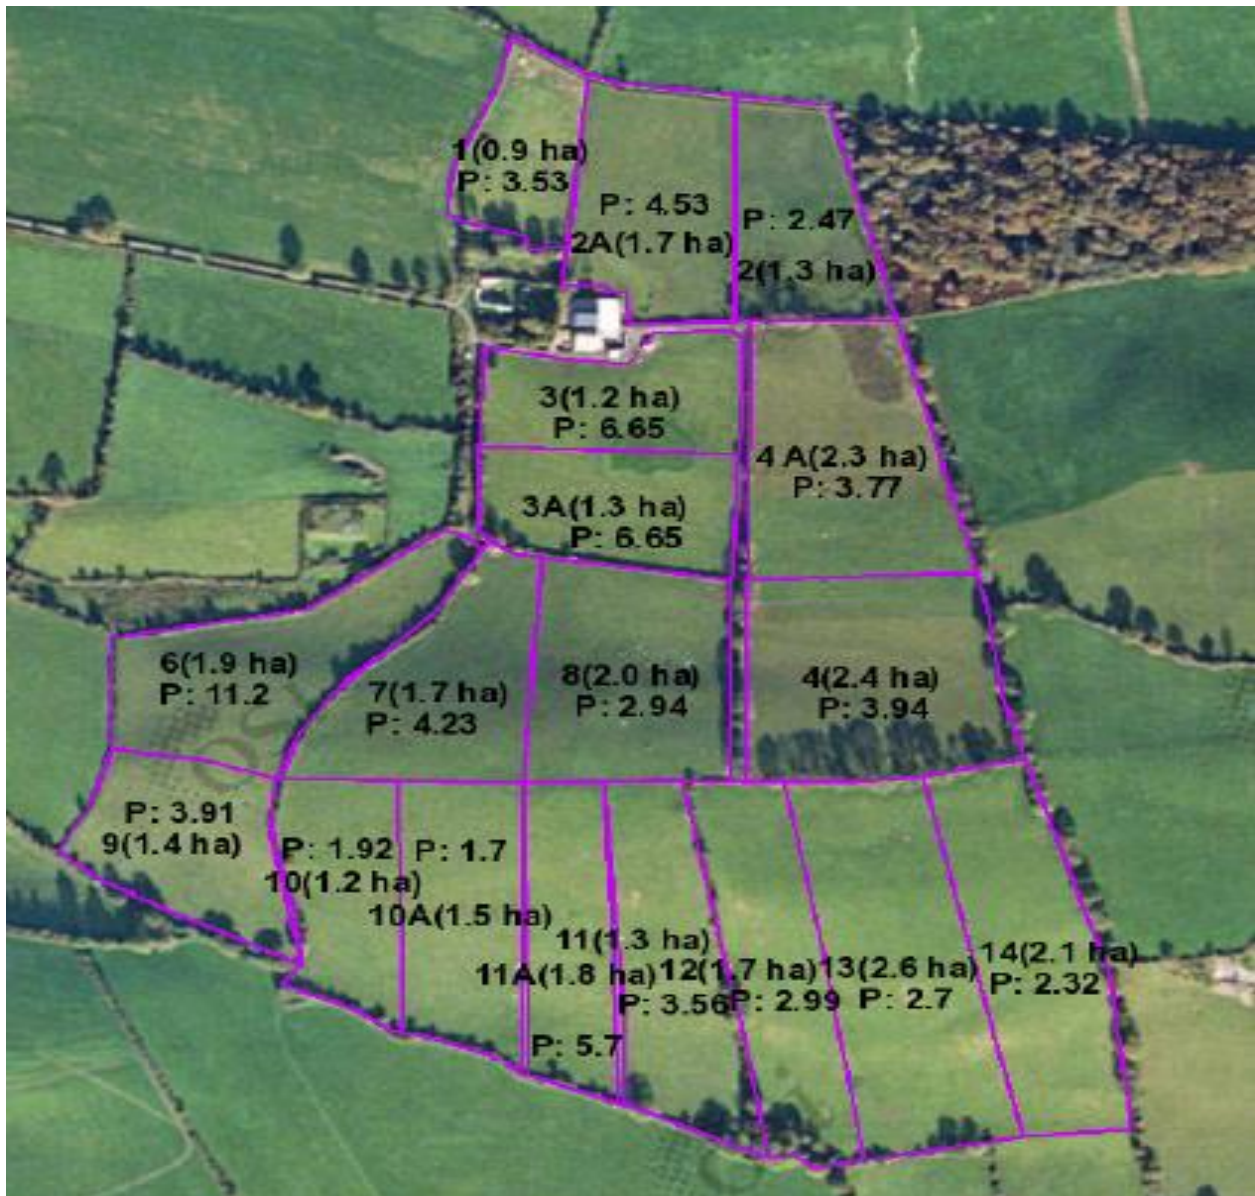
1(0.9 ha)
P: 3.53

P: 4.53
2A(1.7 ha)

P: 2.47
2(1.3 ha)

3(1.2 ha)
P: 6.65

4 A(2.3 ha)
P: 3.77

3A(1.3 ha)
P: 6.65

6(1.9 ha)
P: 11.2

7(1.7 ha)
P: 4.23

8(2.0 ha)
P: 2.94

4(2.4 ha)
P: 3.94

P: 3.91
9(1.4 ha)

P: 1.92
10(1.2 ha)

P: 1.7
10A(1.5 ha)

11(1.3 ha)
11A(1.8 ha)
P: 5.7

12(1.7 ha)
P: 3.56

P: 2.99
13(2.6 ha)
P: 2.7

14(2.1 ha)
P: 2.32